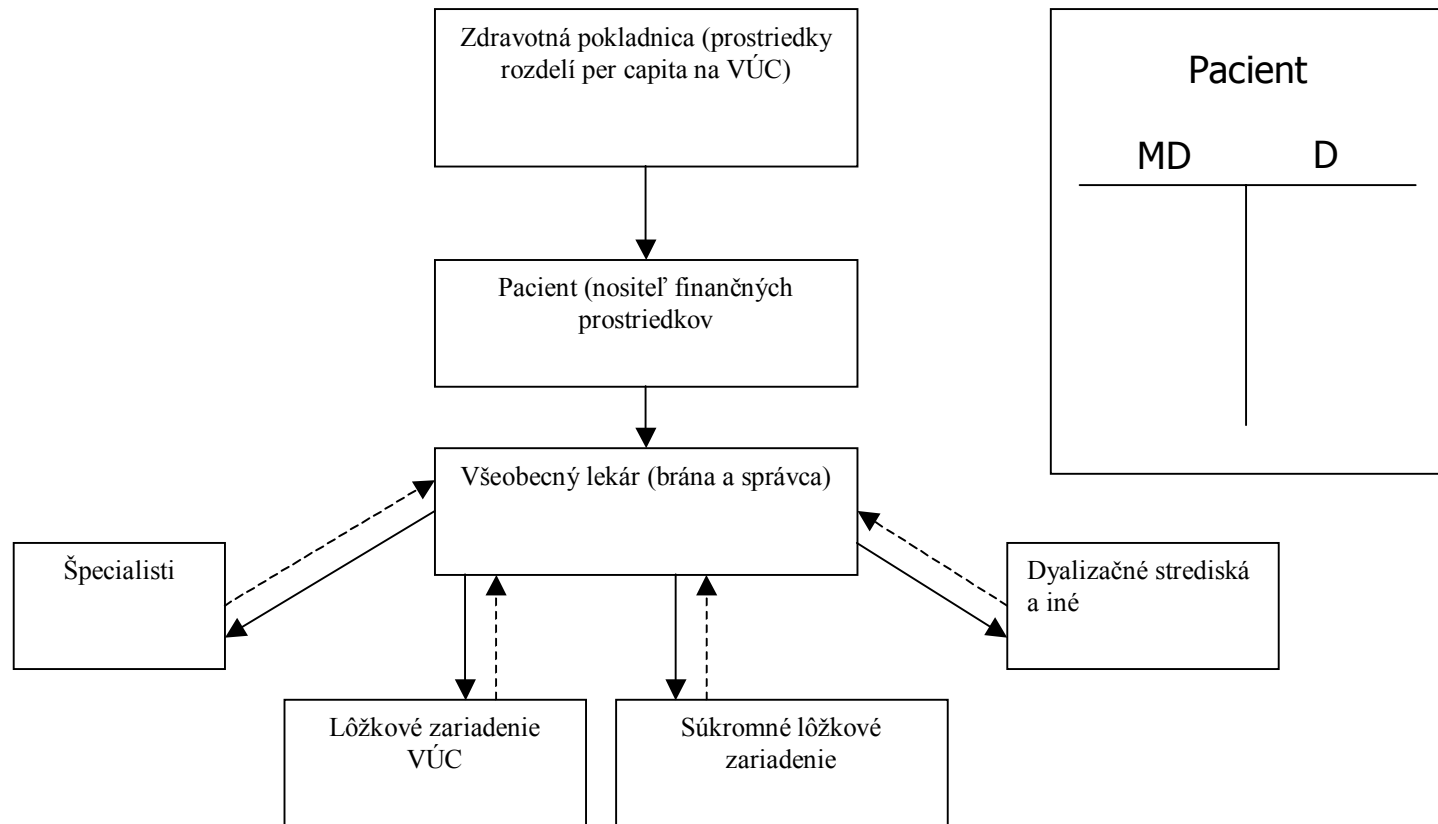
Zdravotná pokladnica (prostriedky rozdelí per capita na VÚC)

Pacient

MD

D

Pacient (nositeľ finančných prostriedkov

Všeobecný lekár (brána a správca)

Špecialisti

Dyalizačné strediská a iné

Lôžkové zariadenie VÚC

Súkromné lôžkové zariadenie